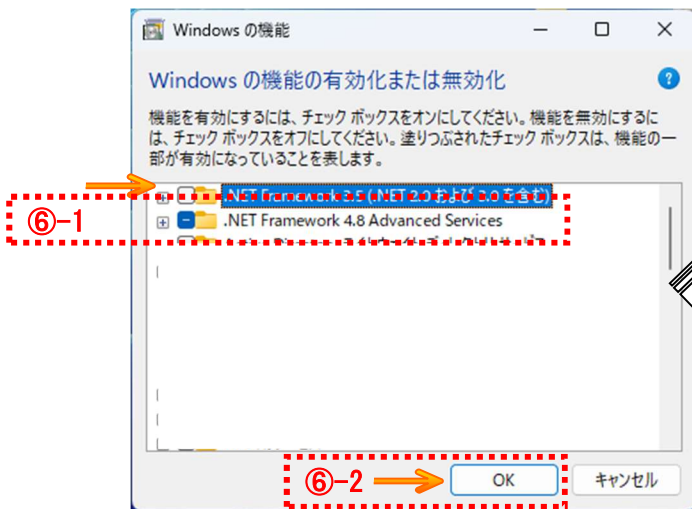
Windows の機能

Windows の機能の有効化または無効化

機能を有効にするには、チェック ボックスをオンにしてください。機能を無効にするには、チェック ボックスをオフにしてください。塗りつぶされたチェック ボックスは、機能の一部が有効になっていることを表します。

⑥-1

.NET Framework 3.5 (.NET 2.0 および 3.0 を含む)

.NET Framework 4.8 Advanced Services

⑥-2

OK

キャンセル